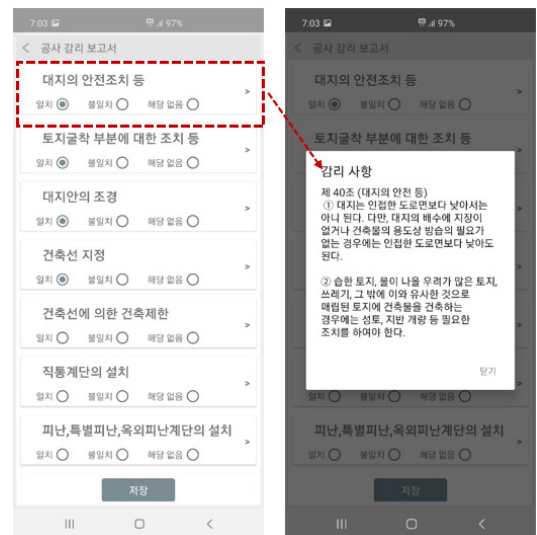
7:03 97%

< 공사 감리 보고서

대지의 안전조치 등
일치 불일치 해당 없음

토지굴착 부분에 대한 조치 등
일치 불일치 해당 없음

대지안의 조경
일치 불일치 해당 없음

건축선 지정
일치 불일치 해당 없음

건축선에 의한 건축제한
일치 불일치 해당 없음

직통계단의 설치
일치 불일치 해당 없음

피난,특별피난,옥외피난계단의 설치
일치 불일치 해당 없음

저장

7:03 97%

< 공사 감리 보고서

대지의 안전조치 등
일치 불일치 해당 없음

토지굴착 부분에 대한 조치 등

감리 사항

제 40조 (대지의 안전 등)
① 대지는 인접한 도로면보다 낮아서는 아니 된다. 다만, 대지의 배수에 지장이 없거나 건축물의 용도상 방습의 필요가 없는 경우에는 인접한 도로면보다 낮아도 된다.

② 습한 토지, 물이 나올 우려가 많은 토지, 쓰레기, 그 밖에 이와 유사한 것으로 매립된 토지에 건축물을 건축하는 경우에는 성토, 지반 개량 등 필요한 조치를 하여야 한다.

닫기

피난,특별피난,옥외피난계단의 설치
일치 불일치 해당 없음

저장